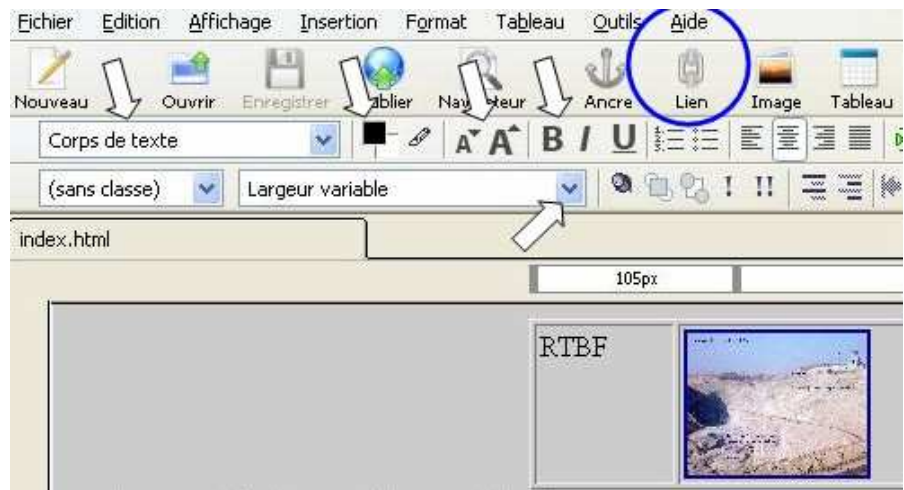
Fichier Edition Affichage Insertion Format Tableau Outils Aide

Nouveau Ouvrir Enregistrer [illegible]blier Nav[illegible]teur Ancre Lien Image Tableau

Corps de texte

A A B I U

(sans classe) Largeur variable

! !!

index.html

105px

RTBF